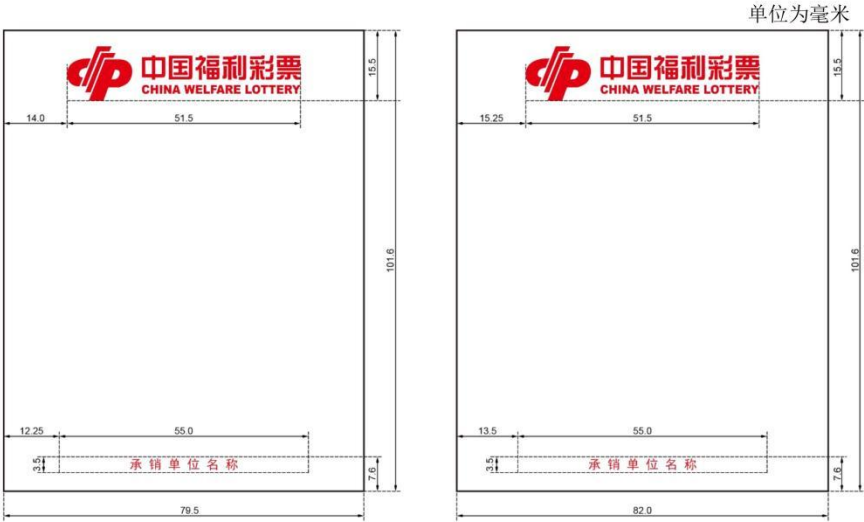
单位为毫米

中国福利彩票
CHINA WELFARE LOTTERY

15.5
14.0
51.5
101.6
12.25
55.0
3.5
承销单位名称
7.6
79.5

中国福利彩票
CHINA WELFARE LOTTERY

15.5
15.25
51.5
101.6
13.5
55.0
3.5
承销单位名称
7.6
82.0